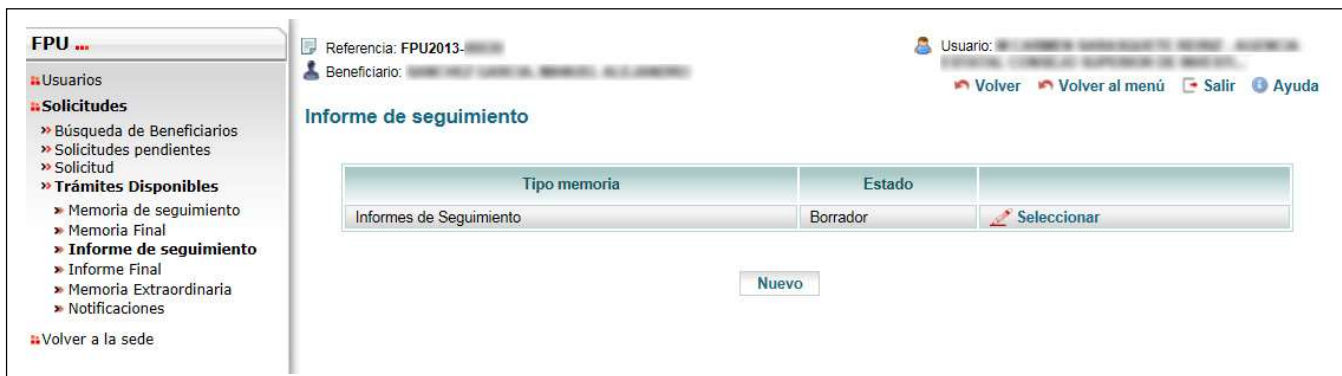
FPU ...

Usuarios
Solicitudes
» Búsqueda de Beneficiarios
» Solicitudes pendientes
» Solicitud
» Trámites Disponibles
» Memoria de seguimiento
» Memoria Final
» Informe de seguimiento
» Informe Final
» Memoria Extraordinaria
» Notificaciones
Volver a la sede

Referencia: FPU2013-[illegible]
Beneficiario: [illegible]

Usuario: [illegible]

Volver Volver al menú Salir Ayuda

Informe de seguimiento

| Tipo memoria | Estado | |
|---|---|---|
| Informes de Seguimiento | Borrador | Seleccionar |

Nuevo